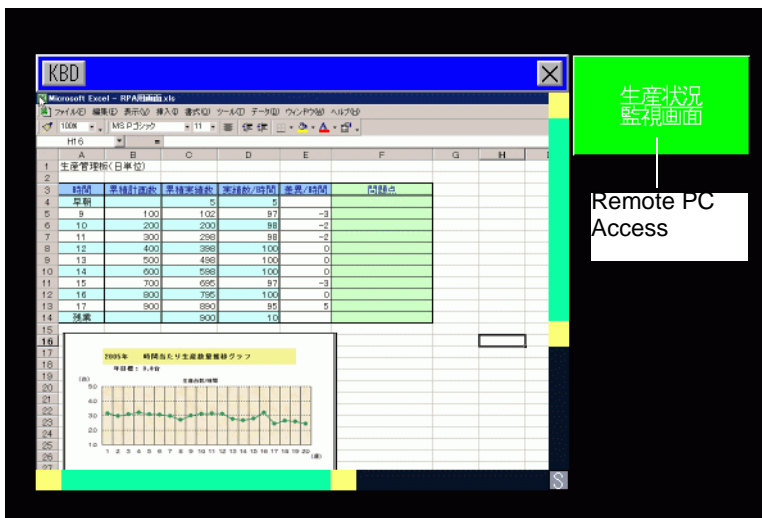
KBD

Microsoft Excel - RPA画面.xls

ファイル(F) 編集(E) 表示(V) 挿入(I) 書式(O) ツール(T) データ(D) ウィンドウ(W) ヘルプ(H)

100% MS Pゴシック 11

H16 =

|  | A | B | C | D | E | F | G | H |
|---|---|---|---|---|---|---|---|---|
| 1 | 生産管理板(日単位) |  |  |  |  |  |  |  |
| 2 |  |  |  |  |  |  |  |  |
| 3 | 時間 | 累積計画数 | 累積実績数 | 実績数/時間 | 差異/時間 | 問題点 |  |  |
| 4 | 早朝 |  | 5 | 5 |  |  |  |  |
| 5 | 9 | 100 | 102 | 97 | -3 |  |  |  |
| 6 | 10 | 200 | 200 | 98 | -2 |  |  |  |
| 7 | 11 | 300 | 298 | 98 | -2 |  |  |  |
| 8 | 12 | 400 | 398 | 100 | 0 |  |  |  |
| 9 | 13 | 500 | 498 | 100 | 0 |  |  |  |
| 10 | 14 | 600 | 598 | 100 | 0 |  |  |  |
| 11 | 15 | 700 | 695 | 97 | -3 |  |  |  |
| 12 | 16 | 800 | 795 | 100 | 0 |  |  |  |
| 13 | 17 | 900 | 890 | 95 | 5 |  |  |  |
| 14 | 残業 |  | 900 | 10 |  |  |  |  |

2005年 時間当たり生産数量推移グラフ

年目標: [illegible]

生産台数/時間

(台)
5.0
4.0
3.0
2.0
1.0

1 2 3 4 5 6 7 8 9 10 11 12 13 14 15 16 17 18 19 20 (週)

生産状況
監視画面

Remote PC Access

S